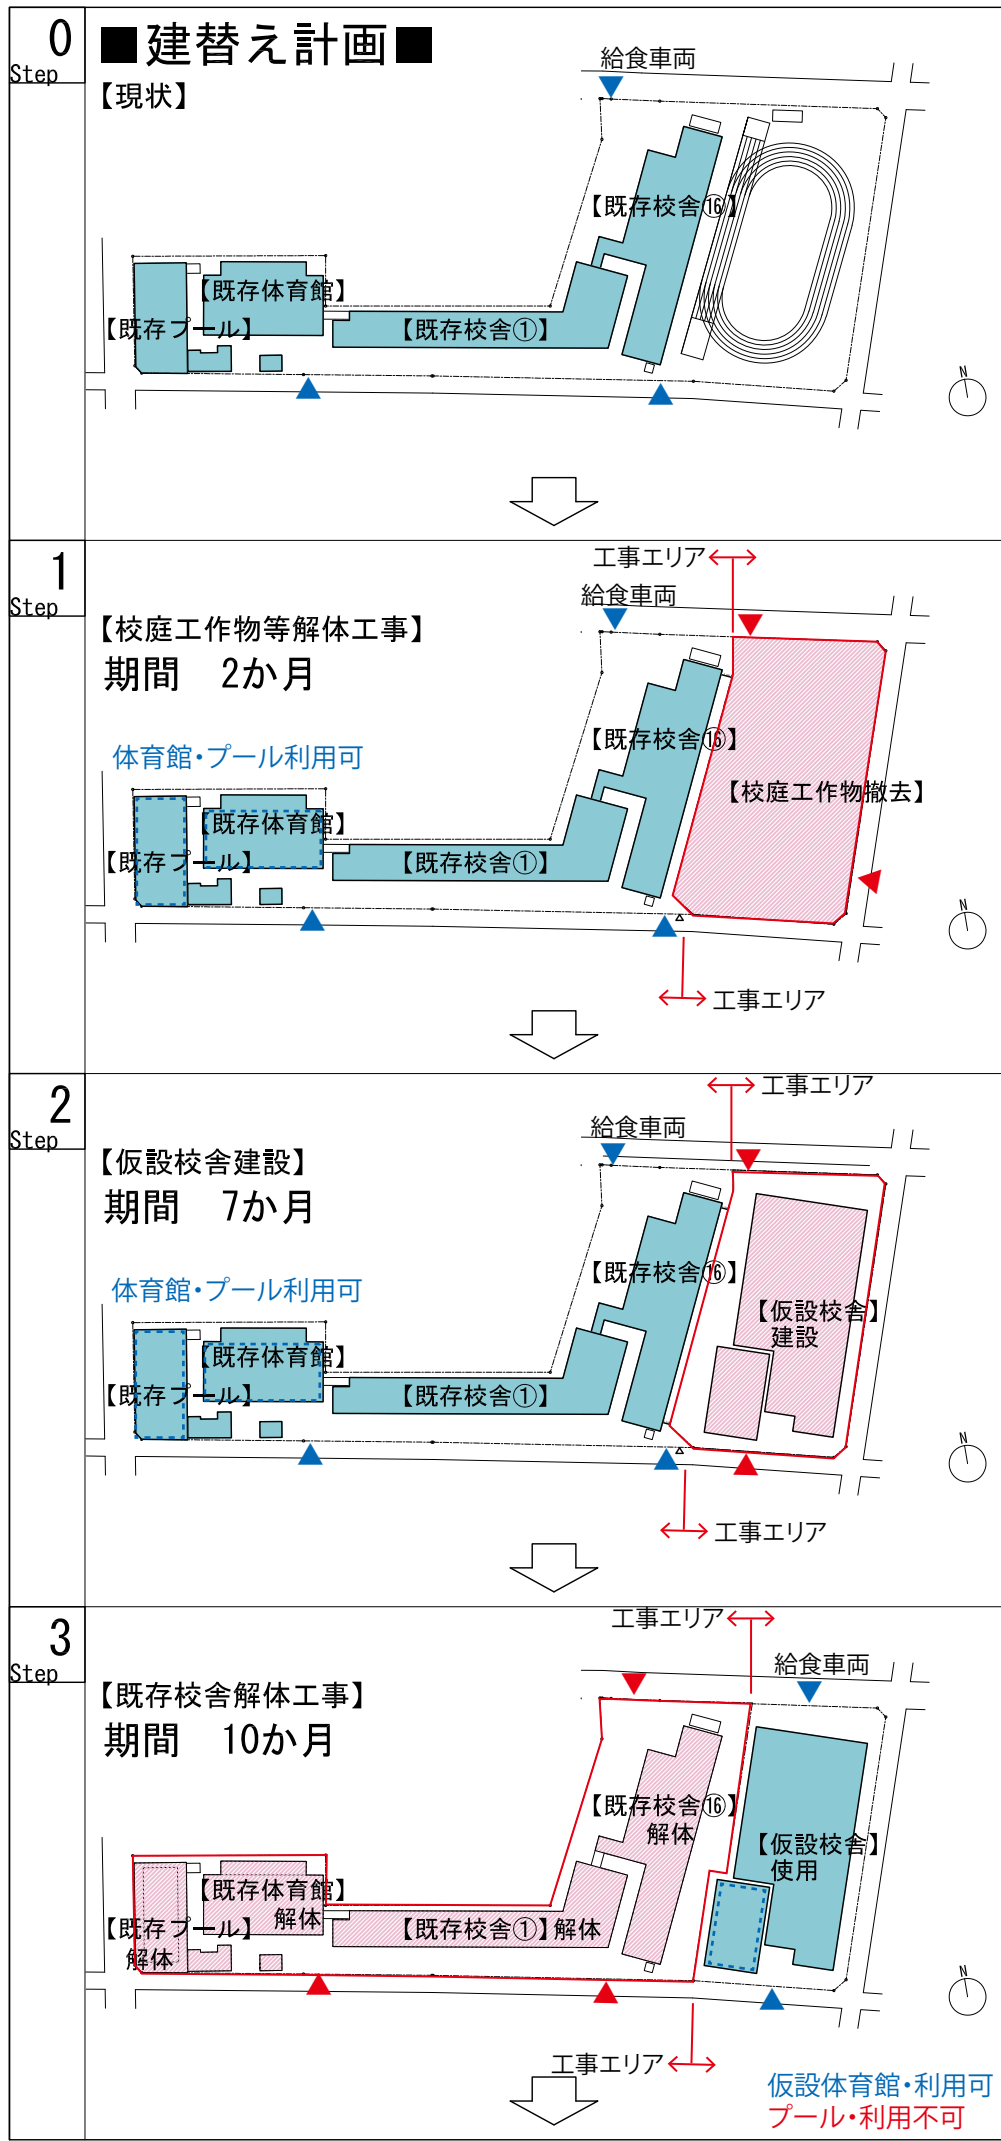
0
Step
■建替え計画■
【現状】
給食車両
【既存校舎⑯】
【既存体育館】
【既存プール】
【既存校舎①】
N

1
Step
工事エリア
給食車両
【校庭工作物等解体工事】
期間　2か月
体育館・プール利用可
【既存校舎⑯】
【校庭工作物撤去】
【既存体育館】
【既存プール】
【既存校舎①】
N
工事エリア

2
Step
工事エリア
給食車両
【仮設校舎建設】
期間　7か月
体育館・プール利用可
【既存校舎⑯】
【仮設校舎】
建設
【既存体育館】
【既存プール】
【既存校舎①】
N
工事エリア

3
Step
工事エリア
給食車両
【既存校舎解体工事】
期間　10か月
【既存校舎⑯】
解体
【仮設校舎】
使用
【既存体育館】
解体
【既存プール】
解体
【既存校舎①】解体
N
工事エリア
仮設体育館・利用可
プール・利用不可